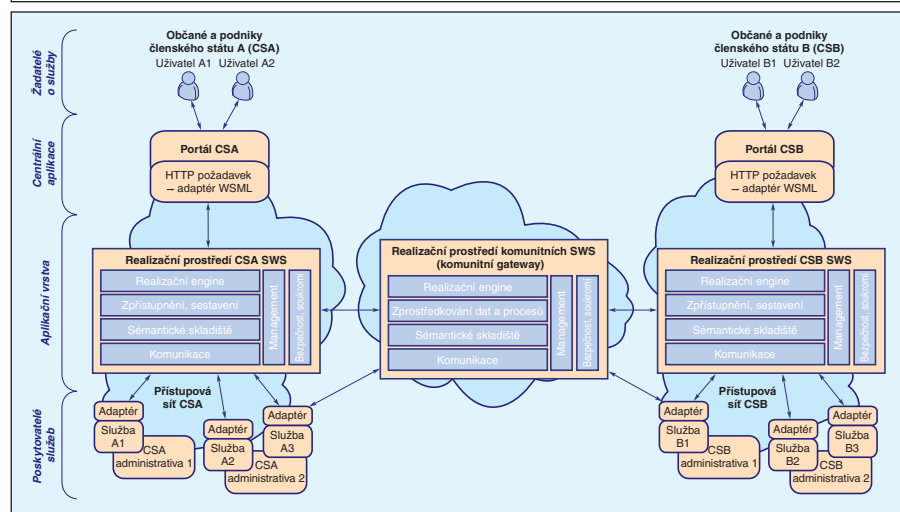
Žadatelé o služby

Centrální aplikace

Aplikační vrstva

Poskytovatelé služeb

Občané a podniky členského státu A (CSA)

Uživatel A1 Uživatel A2

Portál CSA

HTTP požadavek – adaptér WSML

Realizační prostředí CSA SWS

Realizační engine

Zpřístupnění, sestavení

Sémantické skladiště

Komunikace

Management

Bezpečnost, soukromí

Přístupová síť CSA

Adaptér

Služba A1

CSA administrativa 1

Adaptér

Služba A2

Adaptér

Služba A3

CSA administrativa 2

Realizační prostředí komunitních SWS (komunitní gateway)

Realizační engine

Zprostředkování dat a procesů

Sémantické skladiště

Komunikace

Management

Bezpečnost, soukromí

Občané a podniky členského státu B (CSB)

Uživatel B1 Uživatel B2

Portál CSB

HTTP požadavek – adaptér WSML

Realizační prostředí CSB SWS

Realizační engine

Zpřístupnění, sestavení

Sémantické skladiště

Komunikace

Management

Bezpečnost, soukromí

Přístupová síť CSB

Adaptér

Služba B1

CSB administrativa 1

Adaptér

Služba B2

Adaptér

Služba B3

CSB administrativa 2